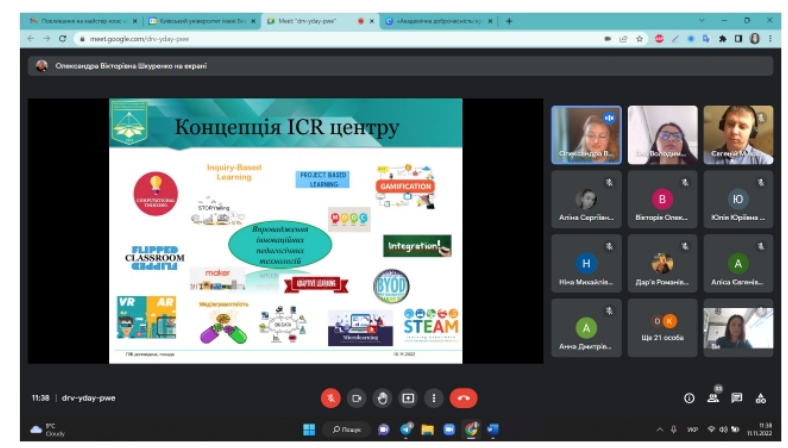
Посилання на майстер-клас | Київський університет імені Бор | Meet: "drv-yday-pwe" | «Академічна доброчесність у

meet.google.com/drv-yday-pwe

Олександра Вікторівна Шкуренко на екрані

Концепція ICR центру

Inquiry-Based Learning

PROJECT BASED LEARNING

GAMIFICATION

COMPUTATIONAL THINKING

STORYtelling

MOOC

Впровадження інноваційних педагогічних технологій

Integration

FLIPPED CLASSROOM

maker

ADAPTIVE LEARNING

BYOD

VR AR

Медіаграмотність

BIG DATA

Microlearning

STEAM

ПК допомоги, початок

16.11.2022

Олександра В...

Ol... Володим...

Євгенія М...

Аліна Сергіївн...

Вікторія Олек...

Юлія Юріївна ...

Ніна Михайлів...

Дар'я Романів...

Аліса Євгенів...

Анна Дмитрів...

Ще 21 особа

Ви

11:38 | drv-yday-pwe

33

9°C Cloudy

Пошук

11:38 11.11.2022